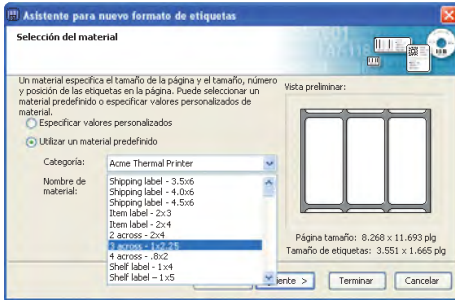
Asistente para nuevo formato de etiquetas

Selección del material

Un material especifica el tamaño de la página y el tamaño, número y posición de las etiquetas en la página. Puede seleccionar un material predefinido o especificar valores personalizados de material.

Especificar valores personalizados

Utilizar un material predefinido

Categoría: Acme Thermal Printer

Nombre de material:

Shipping label - 3.5x6
Shipping label - 4.0x6
Shipping label - 4.5x6
Item label - 2x3
Item label - 2x4
2 across - 2x4
3 across - 1x2.25
4 across - .8x2
Shelf label - 1x4
Shelf label - 1x5

Vista preliminar:

Página tamaño: 8.268 x 11.693 plg
Tamaño de etiquetas: 3.551 x 1.665 plg

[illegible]iente >

Terminar

Cancelar